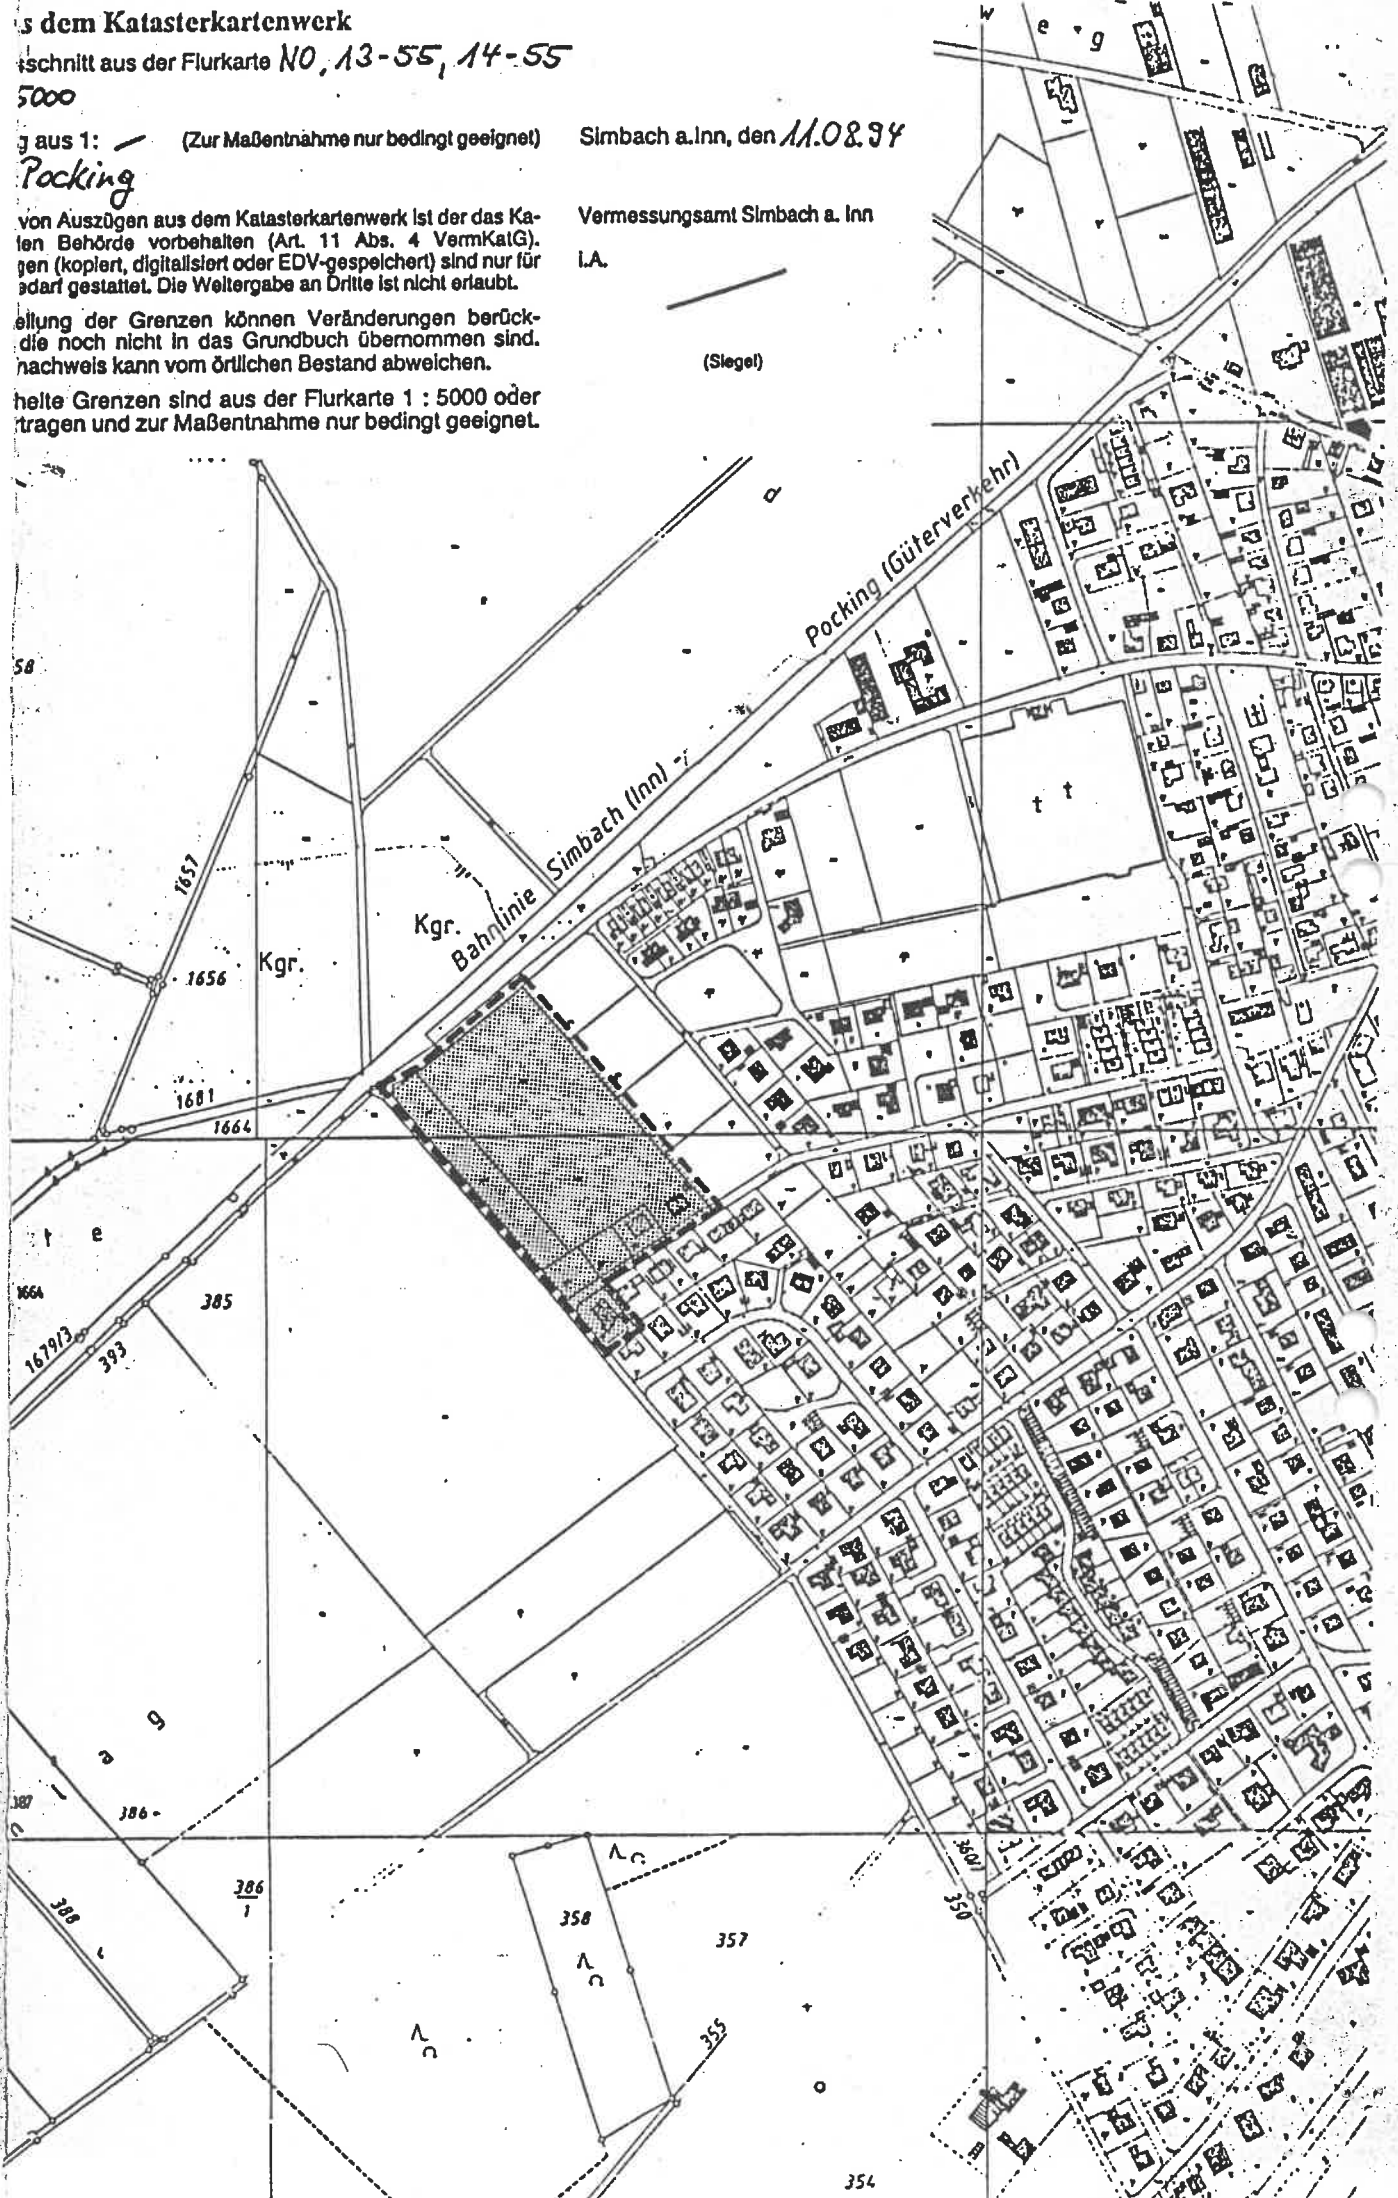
s dem Katasterkartenwerk
schnitt aus der Flurkarte NO, 13-55, 14-55
5000

g aus 1: — (Zur Maßentnahme nur bedingt geeignet)
Pocking

Simbach a.Inn, den 11.08.94

von Auszügen aus dem Katasterkartenwerk ist der das Ka-
len Behörde vorbehalten (Art. 11 Abs. 4 VermKatG).
gen (kopiert, digitalisiert oder EDV-gespeichert) sind nur für
edarf gestattet. Die Weitergabe an Dritte ist nicht erlaubt.

Vermessungsamt Simbach a. Inn

I.A.

eilung der Grenzen können Veränderungen berück-
die noch nicht in das Grundbuch übernommen sind.
nachweis kann vom örtlichen Bestand abweichen.

(Siegel)

heite Grenzen sind aus der Flurkarte 1 : 5000 oder
rtragen und zur Maßentnahme nur bedingt geeignet.

w e g

Pocking (Güterverkehr)

Bahnlinie Simbach (Inn) -

d

t t

Kgr.

Kgr.

58

1657

1656

1681

1664

e

1664

1679/3

393

385

g

a

l

387

386

386/1

388

358

357

355

354

350

360/

o